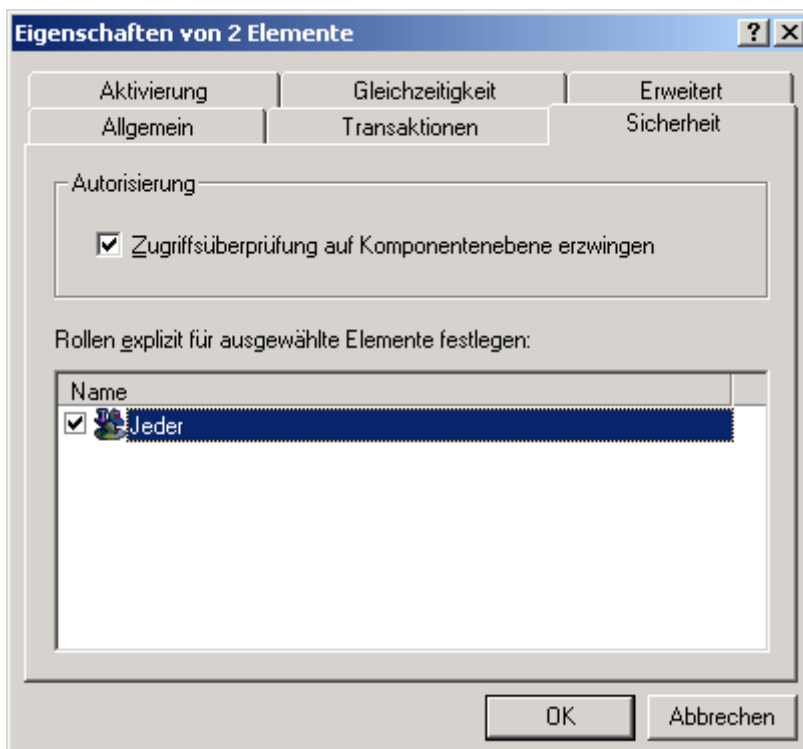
Eigenschaften von 2 Elemente

?

X

Aktivierung

Gleichzeitigkeit

Erweitert

Allgemein

Transaktionen

Sicherheit

Autorisierung

Zugriffsüberprüfung auf Komponentenebene erzwingen

Rollen explizit für ausgewählte Elemente festlegen:

Name

Jeder

OK

Abbrechen